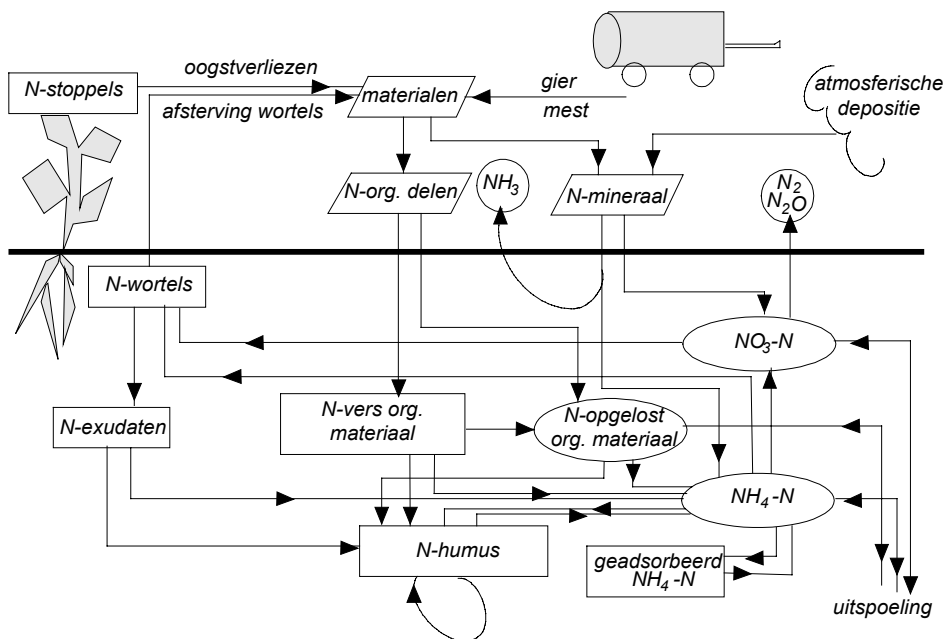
N-stoppels

oogstverliezen

afsterving wortels

materialen

gier

mest

atmosferische depositie

N-org. delen

$NH_3$

N-mineraal

$N_2$
$N_2O$

N-wortels

$NO_3$-N

N-exudaten

N-vers org. materiaal

N-opgelost org. materiaal

$NH_4$-N

N-humus

geadsorbeerd $NH_4$-N

uitspoeling